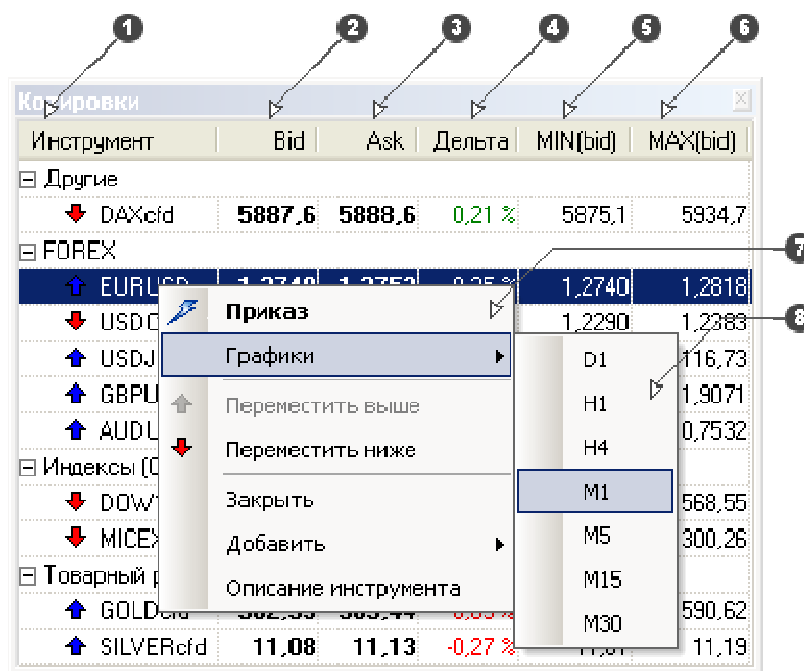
1 2 3 4 5 6

Котировки

| Инструмент | Bid | Ask | Дельта | MIN(bid) | MAX(bid) |
|---|---|---|---|---|---|
| ⊟ Другие | | | | | |
| DAXcfd | 5887,6 | 5888,6 | 0,21 % | 5875,1 | 5934,7 |
| ⊟ FOREX | | | | | |
| EURUSD | 1,2740 | 1,2752 | 0,25 % | 1,2740 | 1,2818 |
| USDC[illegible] | | | | 1,2290 | 1,2383 |
| USDJ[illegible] | | | | | 116,73 |
| GBPU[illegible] | | | | | 1,9071 |
| AUDU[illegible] | | | | | 0,7532 |
| ⊟ Индексы (С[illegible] | | | | | |
| DOWT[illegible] | | | | | 568,55 |
| MICEX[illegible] | | | | | 300,26 |
| ⊟ Товарный р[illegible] | | | | | |
| GOLDcfd | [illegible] | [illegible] | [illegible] | | 590,62 |
| SILVERcfd | 11,08 | 11,13 | -0,27 % | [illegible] | 11,19 |

7

8

Приказ
Графики
Переместить выше
Переместить ниже
Закрыть
Добавить
Описание инструмента

D1
H1
H4
M1
M5
M15
M30